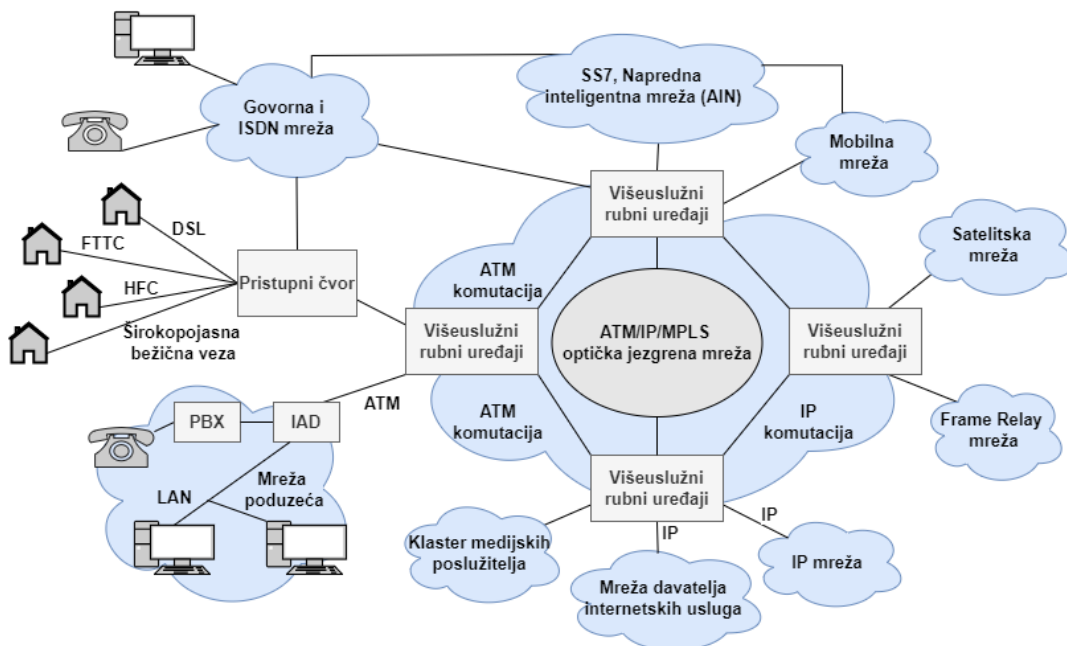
Govorna i ISDN mreža

SS7, Napredna inteligentna mreža (AIN)

Mobilna mreža

Višeuslužni rubni uređaji

DSL

FTTC

HFC

Pristupni čvor

Širokopojasna bežična veza

ATM komutacija

Satelitska mreža

Višeuslužni rubni uređaji

ATM/IP/MPLS optička jezgrena mreža

Višeuslužni rubni uređaji

ATM

PBX

IAD

ATM komutacija

IP komutacija

Frame Relay mreža

LAN

Mreža poduzeća

Višeuslužni rubni uređaji

IP

IP

Klaster medijskih poslužitelja

IP mreža

Mreža davatelja internetskih usluga